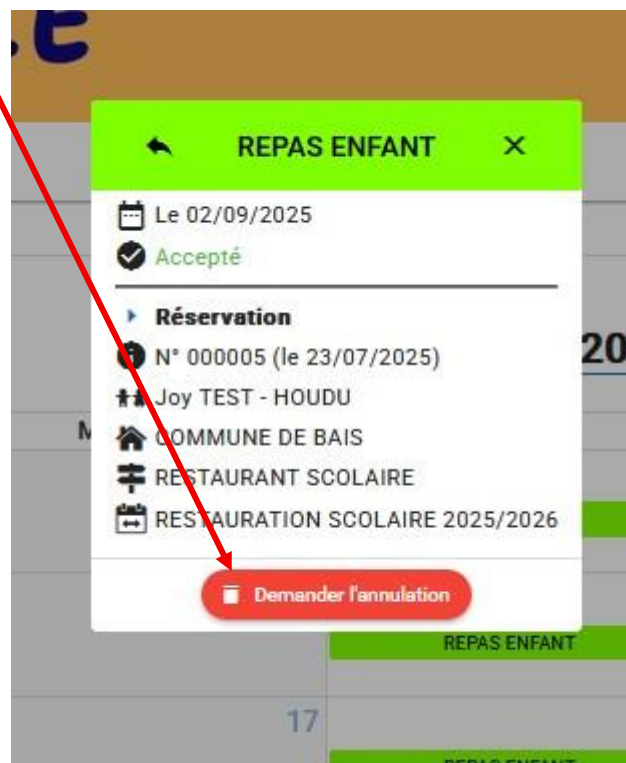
REPAS ENFANT

Le 02/09/2025

Accepté

Réservation

N° 000005 (le 23/07/2025)

Joy TEST - HOUDU

COMMUNE DE BAIS

RESTAURANT SCOLAIRE

RESTAURATION SCOLAIRE 2025/2026

Demander l'annulation

20

M

REPAS ENFANT

17

REPAS ENFANT